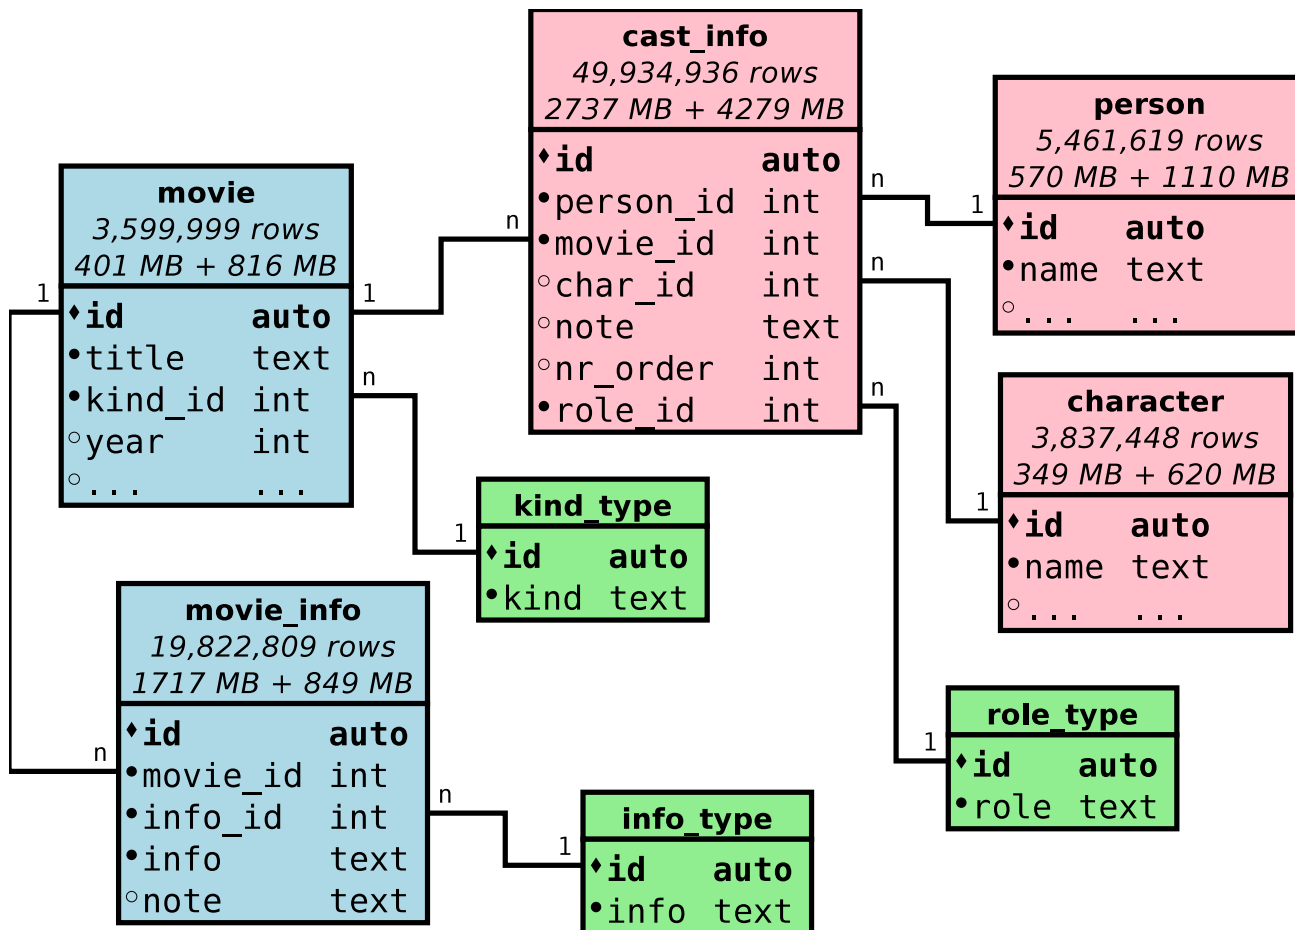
cast_info
49,934,936 rows
2737 MB + 4279 MB

| | |
|---|---|
| ♦id | auto |
| •person_id | int |
| •movie_id | int |
| ○char_id | int |
| ○note | text |
| ○nr_order | int |
| •role_id | int |

person
5,461,619 rows
570 MB + 1110 MB

| | |
|---|---|
| ♦id | auto |
| •name | text |
| ○... | ... |

movie
3,599,999 rows
401 MB + 816 MB

| | |
|---|---|
| ♦id | auto |
| •title | text |
| •kind_id | int |
| ○year | int |
| ○... | ... |

character
3,837,448 rows
349 MB + 620 MB

| | |
|---|---|
| ♦id | auto |
| •name | text |
| ○... | ... |

kind_type

| | |
|---|---|
| ♦id | auto |
| •kind | text |

movie_info
19,822,809 rows
1717 MB + 849 MB

| | |
|---|---|
| ♦id | auto |
| •movie_id | int |
| •info_id | int |
| •info | text |
| ○note | text |

role_type

| | |
|---|---|
| ♦id | auto |
| •role | text |

info_type

| | |
|---|---|
| ♦id | auto |
| •info | text |

1 n n 1 n 1 n 1 1 n n 1 n 1